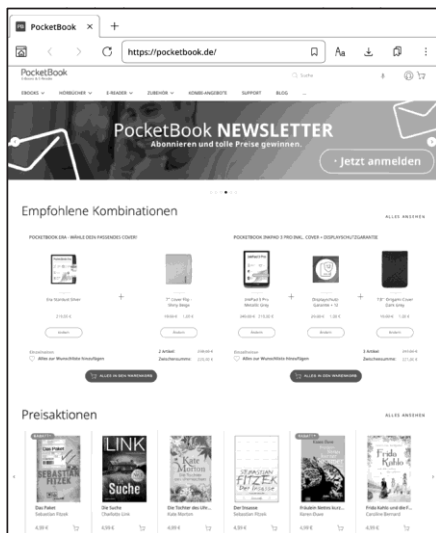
PocketBook ×
+
https://pocketbook.de/
PocketBook
Q Suche
EBOOKS ∨ HÖRBÜCHER ∨ E-READER ∨ ZUBEHÖR ∨ KOMBI-ANGEBOTE SUPPORT BLOG ...

PocketBook NEWSLETTER
Abonnieren und tolle Preise gewinnen.
› Jetzt anmelden

Empfohlene Kombinationen
ALLES ANSEHEN

POCKETBOOK ERA - WÄHLE DEN PASSENDEN COVER!
POCKETBOOK INKPAD 3 PRO INKL. COVER + DISPLAYSCHUTZ/GARANTIE

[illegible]
+
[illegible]
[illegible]
+
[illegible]
+
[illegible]

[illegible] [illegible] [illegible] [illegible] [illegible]

Ändern Ändern Ändern Ändern Ändern

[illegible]
Allen zur Wunschliste hinzufügen
2 Artikel
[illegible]
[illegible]
Allen zur Wunschliste hinzufügen
3 Artikel
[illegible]

ALLES IN DEN WARENKORB
ALLES IN DEN WARENKORB

Preisaktionen
ALLES ANSEHEN

Das Paket
Sebastian Fitzek
4,99 €
LINK Suche
Die Suche
Charlotte Link
4,99 €
Kate Morton
Die Tochter des Uhr...
Kate Morton
4,99 €
SEBASTIAN FITZEK Der Insasse
Der Insasse
Sebastian Fitzek
4,99 €
Fräulein Nettes kurz...
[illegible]
4,99 €
Frida Kahlo
Frida Kahlo und die F...
Caroline Bernard
4,99 €